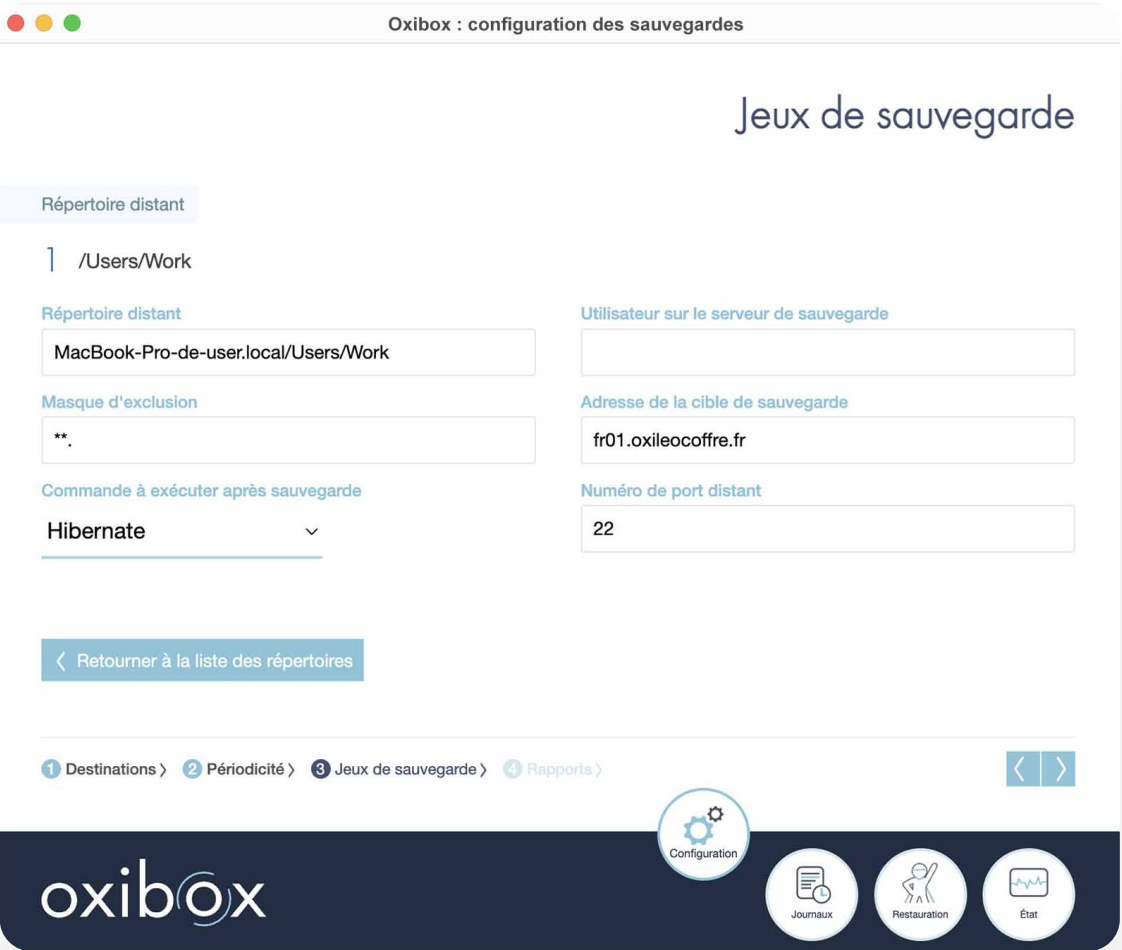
Oxibox : configuration des sauvegardes

Jeux de sauvegarde

Répertoire distant

1 /Users/Work

Répertoire distant
MacBook-Pro-de-user.local/Users/Work

Utilisateur sur le serveur de sauvegarde

Masque d'exclusion
**.

Adresse de la cible de sauvegarde
fr01.oxileocoffre.fr

Commande à exécuter après sauvegarde
Hibernate

Numéro de port distant
22

Retourner à la liste des répertoires

1 Destinations 2 Périodicité 3 Jeux de sauvegarde 4 Rapports

oxibox

Configuration

Journaux

Restauration

État